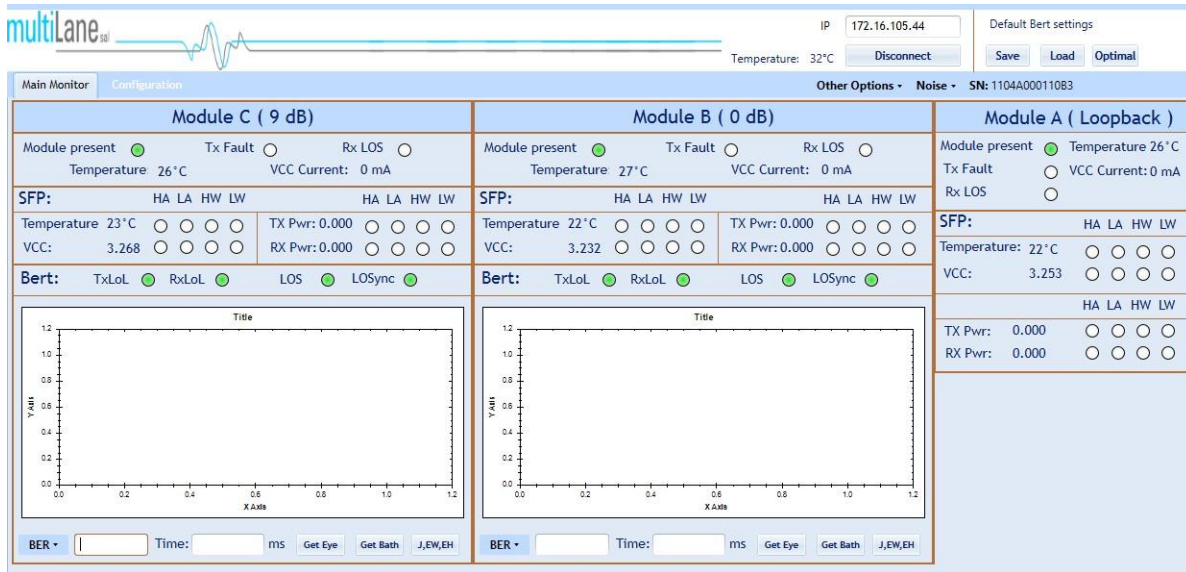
multiLane sal

IP 172.16.105.44
Temperature: 32°C
Disconnect

Default Bert settings
Save Load Optimal

Main Monitor Configuration

Other Options ▾ Noise ▾ SN: 1104A000110B3

Module C ( 9 dB)

Module present Tx Fault Rx LOS
Temperature 26°C VCC Current: 0 mA

SFP: HA LA HW LW HA LA HW LW
Temperature 23°C TX Pwr: 0.000
VCC: 3.268 RX Pwr: 0.000

Bert: TxLoL RxLoL LOS LOSync

Title
1.2 1.0 0.8 0.6 0.4 0.2 0.0
Y Axis
0.0 0.2 0.4 0.6 0.8 1.0 1.2
X Axis

BER ▾ Time: ms Get Eye Get Bath J,EW,EH

Module B ( 0 dB)

Module present Tx Fault Rx LOS
Temperature 27°C VCC Current: 0 mA

SFP: HA LA HW LW HA LA HW LW
Temperature 22°C TX Pwr: 0.000
VCC: 3.232 RX Pwr: 0.000

Bert: TxLoL RxLoL LOS LOSync

Title
1.2 1.0 0.8 0.6 0.4 0.2 0.0
Y Axis
0.0 0.2 0.4 0.6 0.8 1.0 1.2
X Axis

BER ▾ Time: ms Get Eye Get Bath J,EW,EH

Module A ( Loopback )

Module present Temperature 26°C
Tx Fault VCC Current: 0 mA
Rx LOS

SFP: HA LA HW LW
Temperature: 22°C
VCC: 3.253

HA LA HW LW
TX Pwr: 0.000
RX Pwr: 0.000